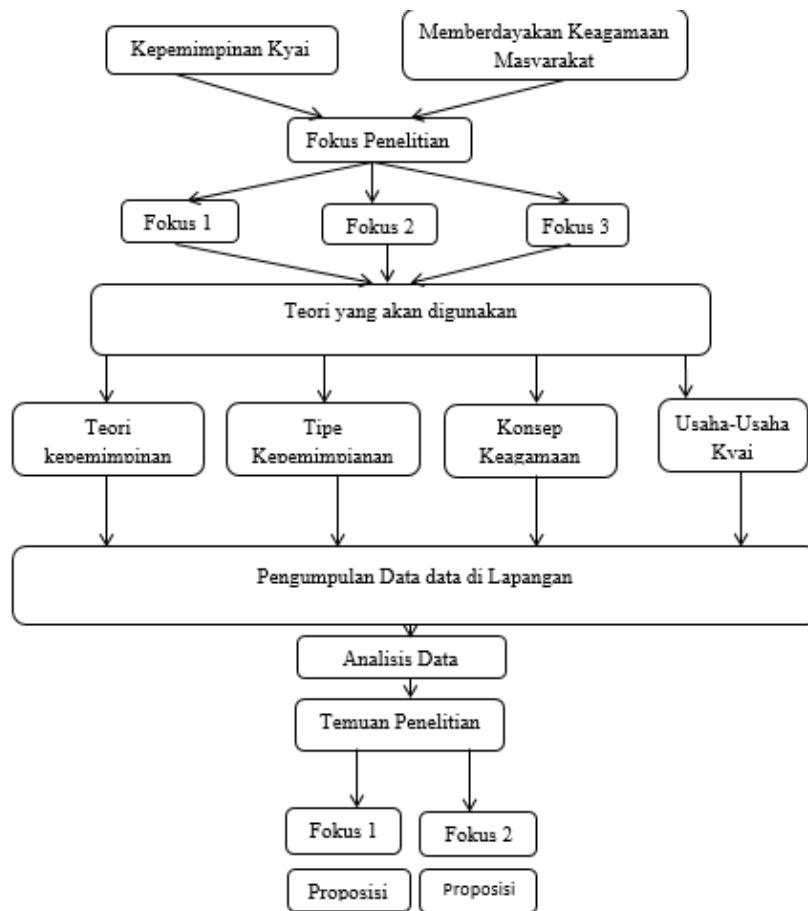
Kepemimpinan Kyai

Memberdayakan Keagamaan Masyarakat

Fokus Penelitian

Fokus 1

Fokus 2

Fokus 3

Teori yang akan digunakan

Teori kepemimpinan

Tipe Kepemimpianan

Konsep Keagamaan

Usaha-Usaha Kyai

Pengumpulan Data data di Lapangan

Analisis Data

Temuan Penelitian

Fokus 1

Fokus 2

Proposisi

Proposisi